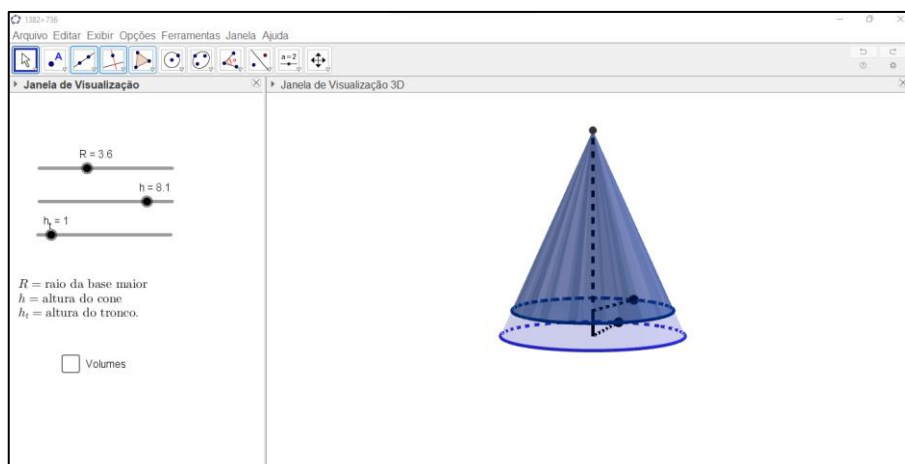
1382×736

Arquivo Editar Exibir Opções Ferramentas Janela Ajuda

a=2

Janela de Visualização

Janela de Visualização 3D

R = 3.6

h = 8.1

$h_t$ = 1

$R$ = raio da base maior
$h$ = altura do cone
$h_t$ = altura do tronco.

Volumes